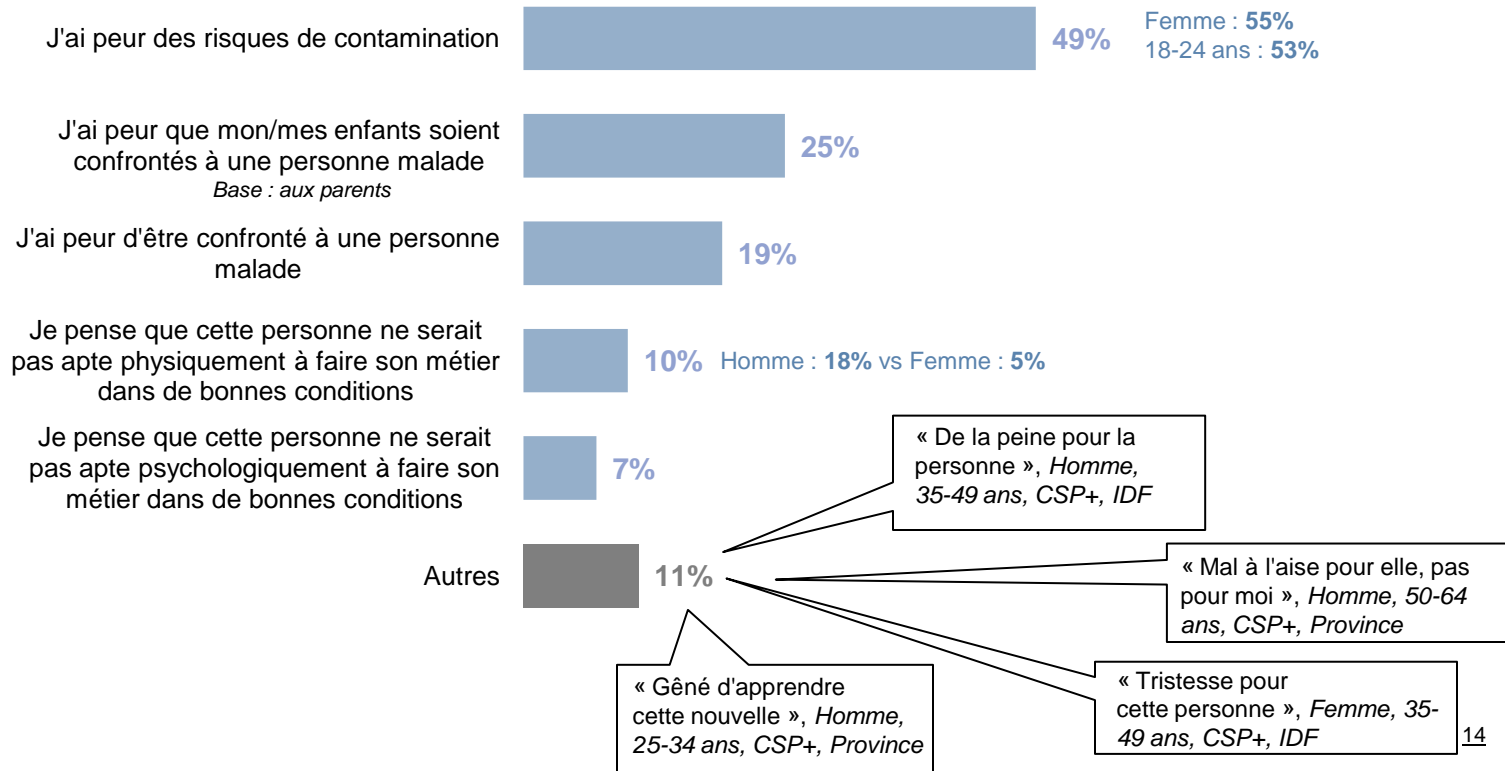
J'ai peur des risques de contamination 49% Femme : 55% 18-24 ans : 53%

J'ai peur que mon/mes enfants soient confrontés à une personne malade
Base : aux parents 25%

J'ai peur d'être confronté à une personne malade 19%

Je pense que cette personne ne serait pas apte physiquement à faire son métier dans de bonnes conditions 10% Homme : 18% vs Femme : 5%

Je pense que cette personne ne serait pas apte psychologiquement à faire son métier dans de bonnes conditions 7%

Autres 11%

« De la peine pour la personne », Homme, 35-49 ans, CSP+, IDF

« Mal à l'aise pour elle, pas pour moi », Homme, 50-64 ans, CSP+, Province

« Gêné d'apprendre cette nouvelle », Homme, 25-34 ans, CSP+, Province

« Tristesse pour cette personne », Femme, 35-49 ans, CSP+, IDF

14